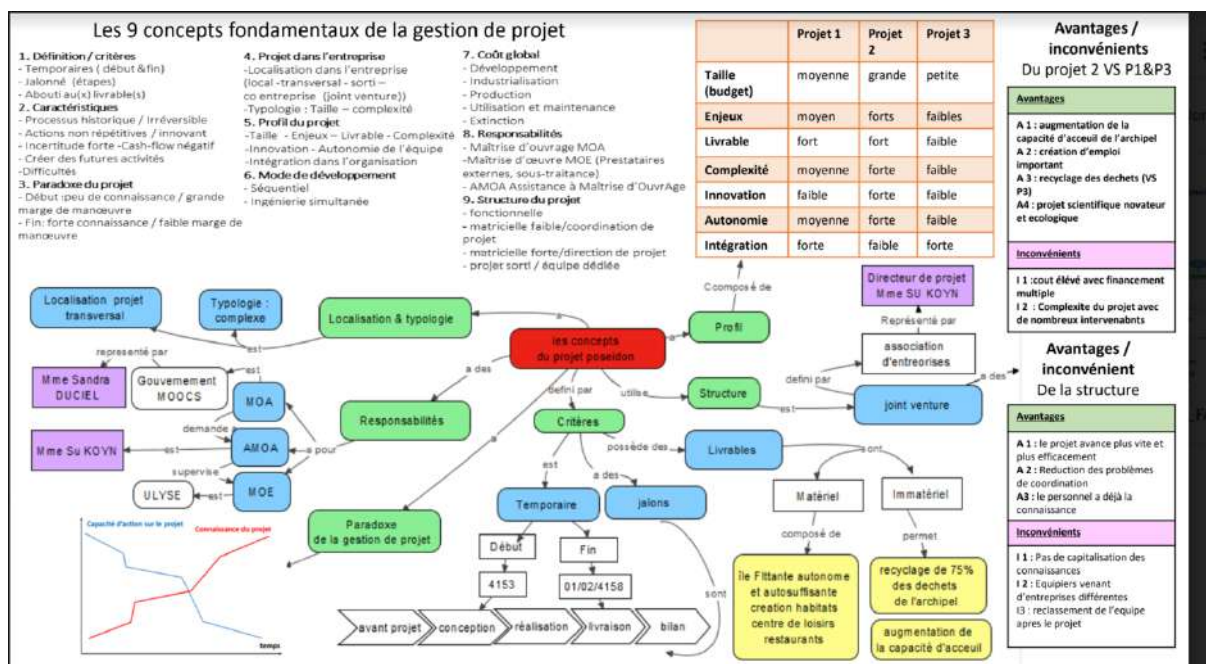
Les 9 concepts fondamentaux de la gestion de projet

1. Définition / critères
- Temporaires ( début &fin)
- Jalonné (étapes)
- Abouti au(x) livrable(s)
2. Caractéristiques
- Processus historique / irréversible
- Actions non répétitives / innovant
- Incertitude forte -Cash-flow négatif
- Créer des futures activités
-Difficultés
3. Paradoxe du projet
- Début :peu de connaissance / grande marge de manoeuvre
- Fin: forte connaissance / faible marge de manoeuvre

4. Projet dans l'entreprise
-Localisation dans l'entreprise (local -transversal - sorti – co entreprise (joint venture))
-Typologie : Taille – complexité
5. Profil du projet
-Taille - Enjeux – Livrable - Complexité
-Innovation - Autonomie de l'équipe
-Intégration dans l'organisation
6. Mode de développement
- Séquentiel
- Ingénierie simultanée

7. Coût global
- Développement
- Industrialisation
- Production
- Utilisation et maintenance
- Extinction
8. Responsabilités
- Maîtrise d'ouvrage MOA
-Maîtrise d'œuvre MOE (Prestataires externes, sous-traitance)
- AMOA Assistance à Maîtrise d'OuvrAge
9. Structure du projet
- fonctionnelle
- matricielle faible/coordination de projet
- matricielle forte/direction de projet
- projet sorti / équipe dédiée

| | Projet 1 | Projet 2 | Projet 3 |
|---|---|---|---|
| Taille (budget) | moyenne | grande | petite |
| Enjeux | moyen | forts | faibles |
| Livrable | fort | fort | faible |
| Complexité | moyenne | forte | faible |
| Innovation | faible | forte | faible |
| Autonomie | moyenne | forte | faible |
| Intégration | forte | faible | forte |

Avantages / inconvénients
Du projet 2 VS P1&P3

Avantages
A 1 : augmentation de la capacité d'acceuil de l'archipel
A 2 : création d'emploi important
A 3 : recyclage des dechets (VS P3)
A4 : projet scientifique novateur et ecologique

Inconvénients
I 1 :cout élévé avec financement multiple
I 2 : Complexite du projet avec de nombreux intervenabnts

Avantages / inconvénient
De la structure

Avantages
A 1 : le projet avance plus vite et plus efficacement
A 2 : Reduction des problèmes de coordination
A3 : le personnel a déjà la connaissance

Inconvénients
I 1 : Pas de capitalisation des connaissances
I 2 : Equipiers venant d'entreprises différentes
I3 : reclassement de l'equipe apres le projet

les concepts du projet poseidon
Localisation projet transversal
Typologie : complexe
Localisation & typologie
est
representé par
Mme Sandra DUCIEL
Gouvernement MOOCS
est
MOA
demande
AMOA
est
Mme Su KOYN
supervise
MOE
est
ULYSE
a pour
Responsabilités
a des
a
Paradoxe de la gestion de projet
défini par
Critères
est
Temporaire
Début
4153
Fin
01/02/4158
a des
jalons
sont
avant projet
conception
réalisation
livraison
bilan
possède des
Livrables
sont
Matériel
composé de
île Fittante autonome et autosuffisante creation habitats centre de loisirs restaurants
Immatériel
permet
recyclage de 75% des dechets de l'archipel
augmentation de la capacité d'acceuil
utilise
Structure
defini par
association d'entreprises
Représenté par
Directeur de projet Mme SU KOYN
est
joint venture
a des
a
Profil
Ccomposé de

Capacité d'action sur le projet
Connaissance du projet
temps